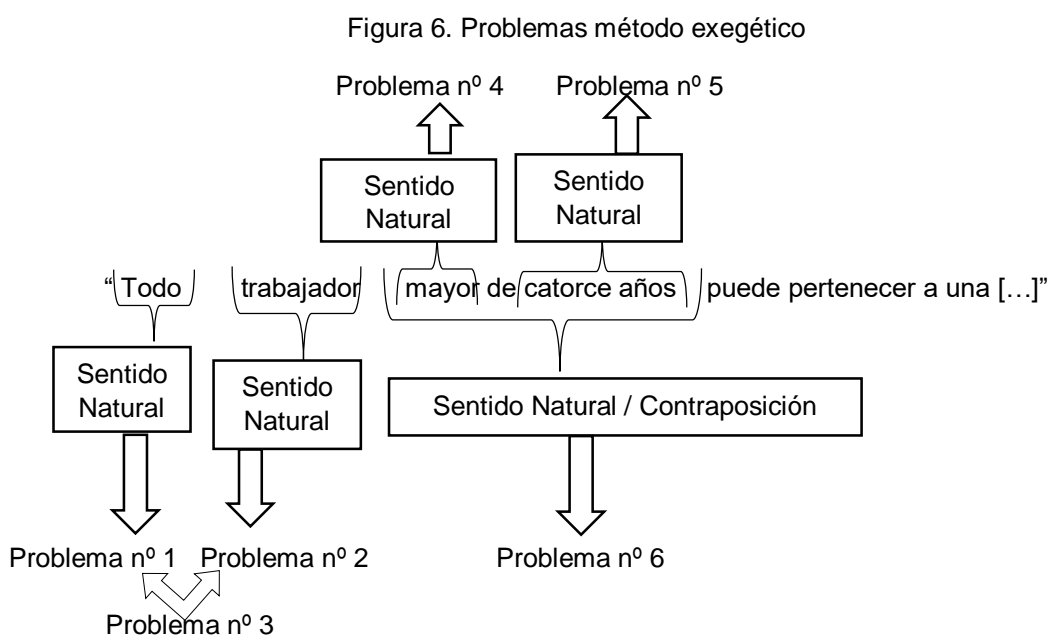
Figura 6. Problemas método exegético

Problema nº 4

Problema nº 5

Sentido Natural

Sentido Natural

“Todo trabajador mayor de catorce años puede pertenecer a una […]”

Sentido Natural

Sentido Natural

Sentido Natural / Contraposición

Problema nº 1

Problema nº 2

Problema nº 6

Problema nº 3